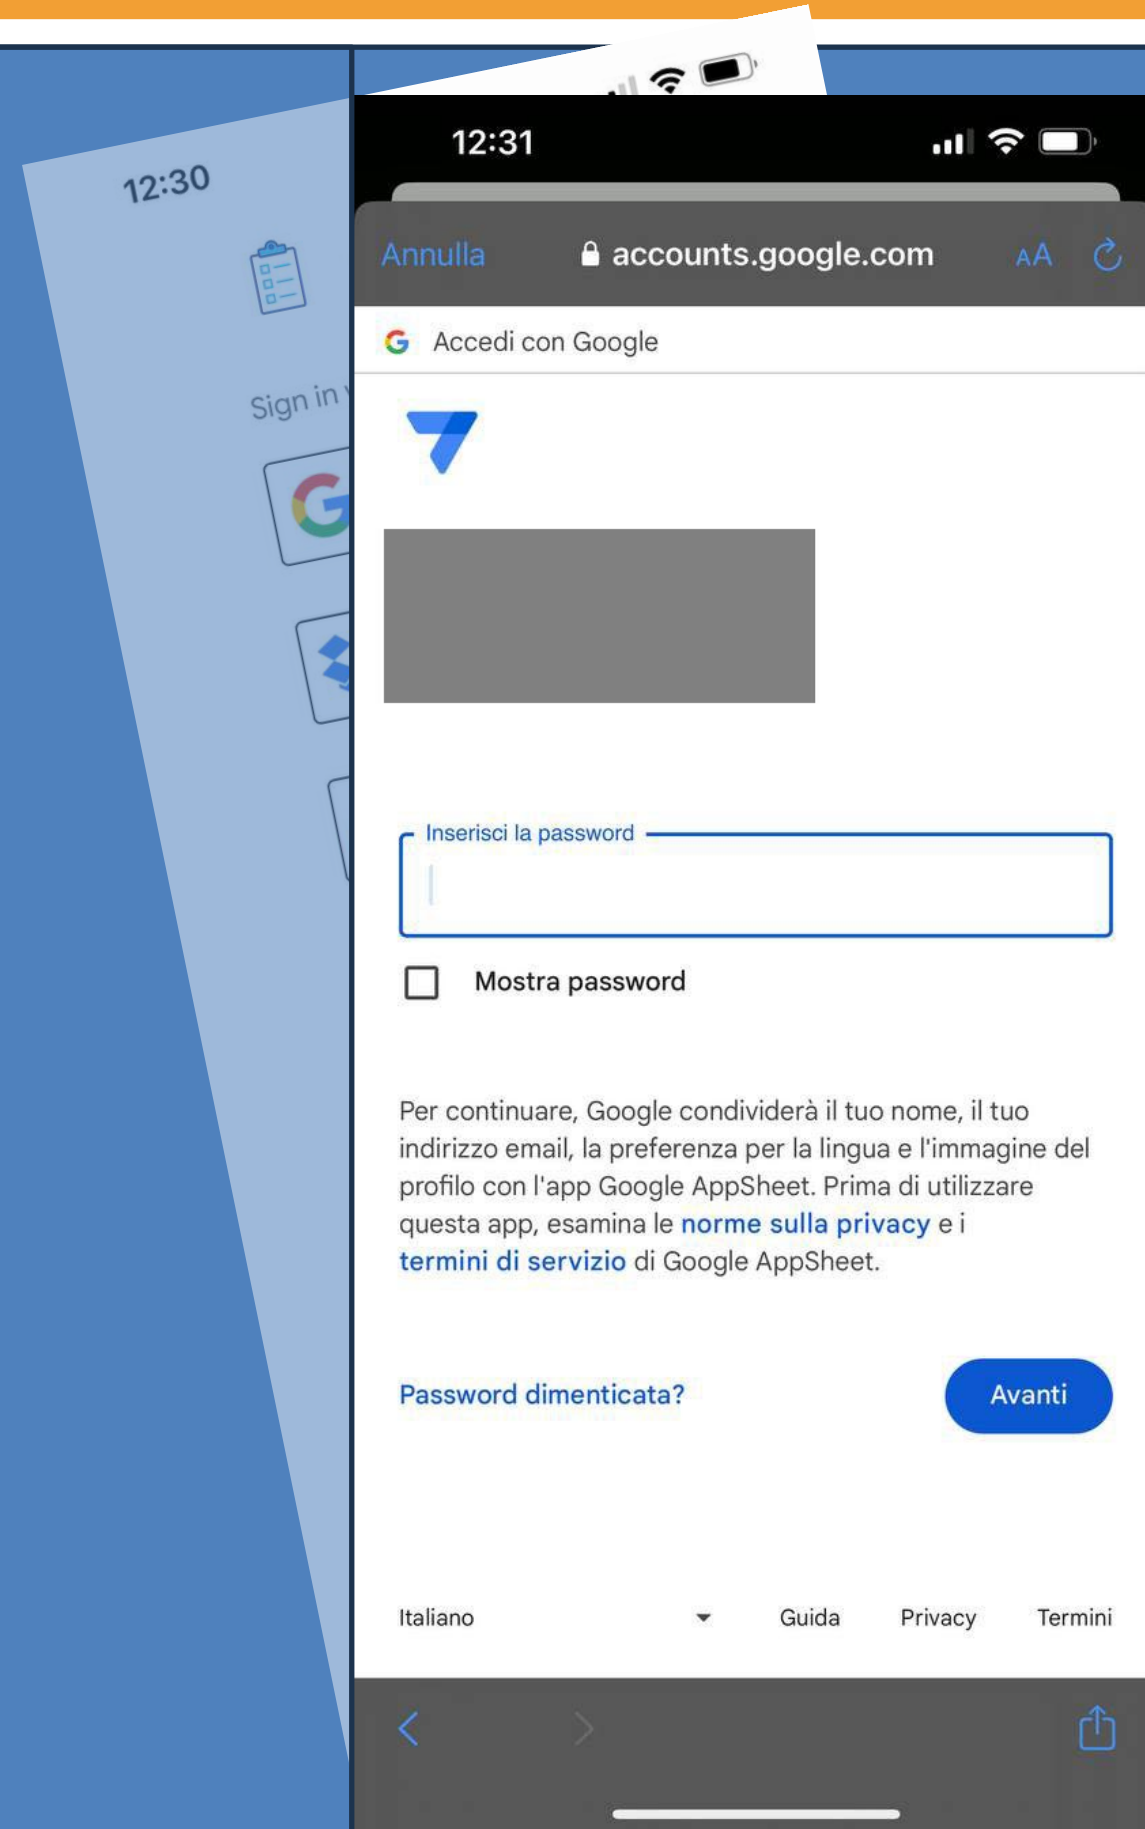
12:30

Sign in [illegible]

12:31

Annulla accounts.google.com AA

Accedi con Google

Inserisci la password

Mostra password

Per continuare, Google condividerà il tuo nome, il tuo indirizzo email, la preferenza per la lingua e l'immagine del profilo con l'app Google AppSheet. Prima di utilizzare questa app, esamina le norme sulla privacy e i termini di servizio di Google AppSheet.

Password dimenticata?

Avanti

Italiano

Guida

Privacy

Termini